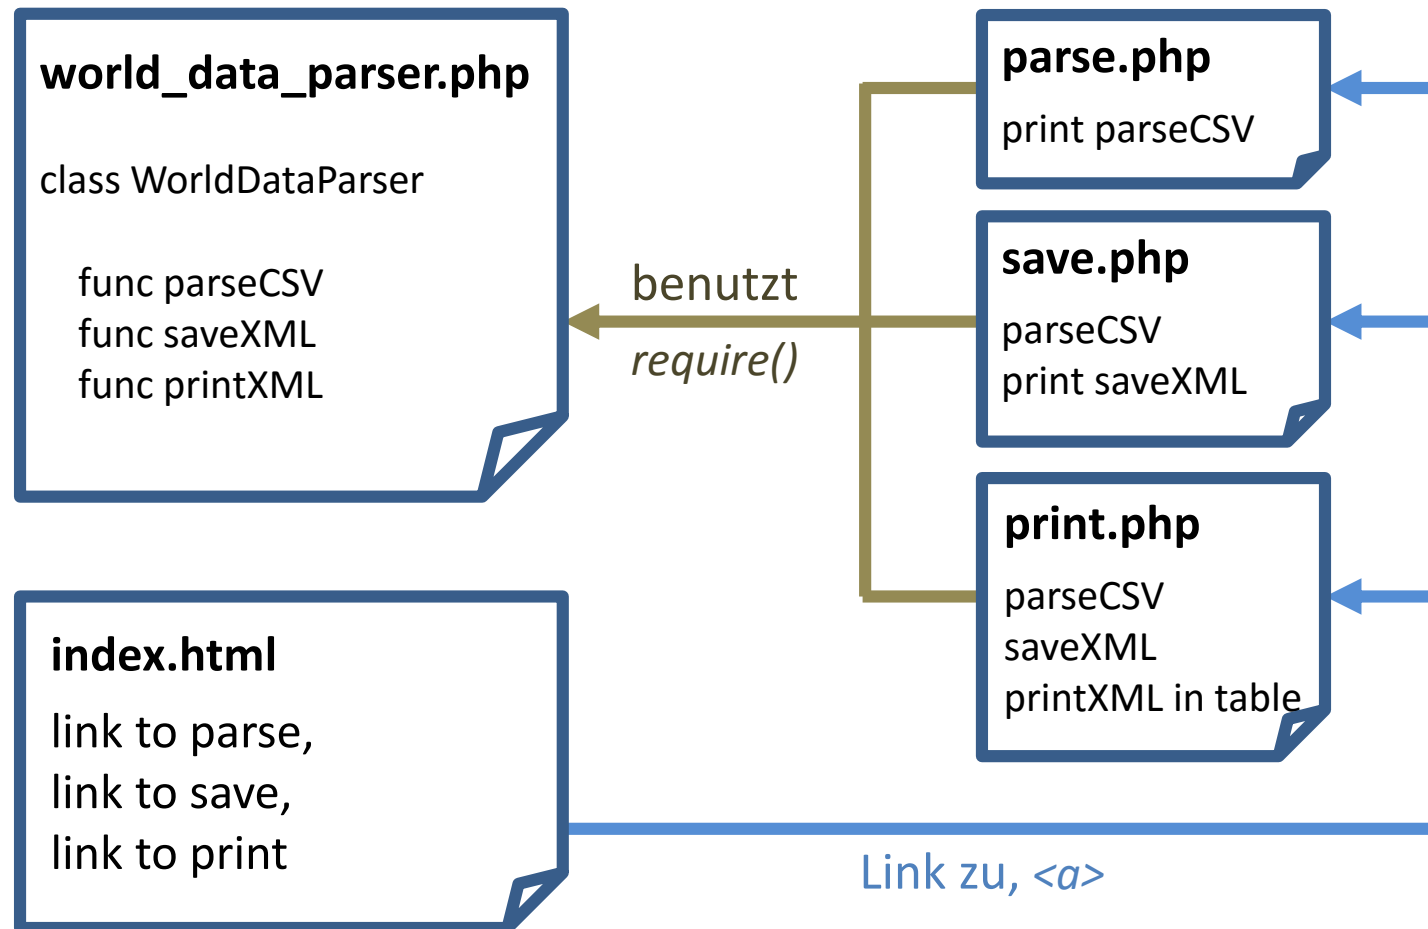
world_data_parser.php

class WorldDataParser

func parseCSV
func saveXML
func printXML

benutzt
require()

parse.php
print parseCSV

save.php
parseCSV
print saveXML

print.php
parseCSV
saveXML
printXML in table

index.html
link to parse,
link to save,
link to print

Link zu, <a>